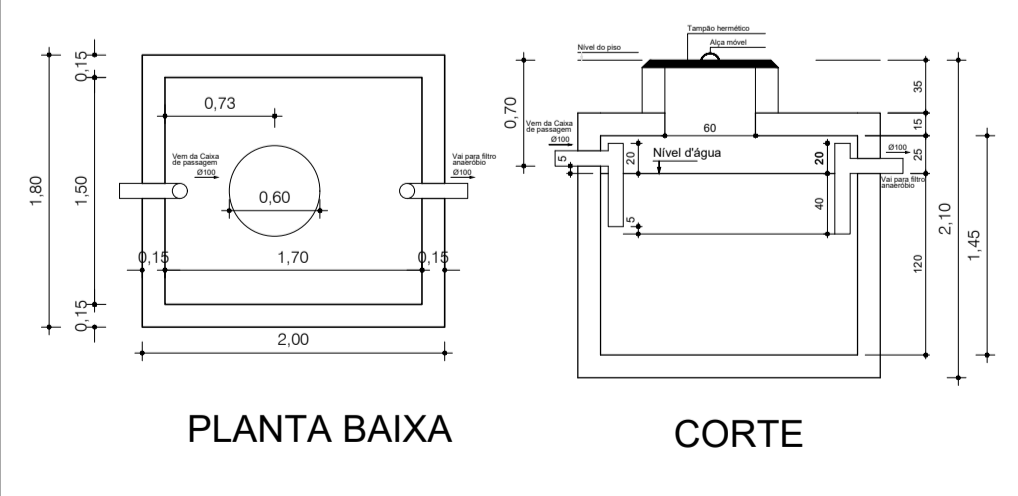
0,15

1,80

1,50

0,15

0,73

Vem da Caixa de passagem
Ø100

0,60

Vai para filtro anaeróbio
Ø100

0,15

1,70

0,15

2,00

PLANTA BAIXA

Tampão hermético

Alça móvel

Nível do piso

0,70

35

Vem da Caixa de passagem
Ø100

60

15

5

20

Nível d'água

20

Ø100

25

Vai para filtro anaeróbio

40

2,10

1,45

5

120

CORTE